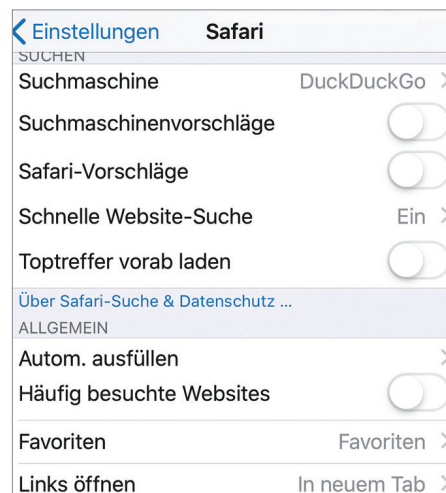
Einstellungen Safari

SUCHEN

Suchmaschine DuckDuckGo

Suchmaschinenvorschläge

Safari-Vorschläge

Schnelle Website-Suche Ein

Toptreffer vorab laden

Über Safari-Suche & Datenschutz ...

ALLGEMEIN

Autom. ausfüllen

Häufig besuchte Websites

Favoriten Favoriten

Links öffnen In neuem Tab